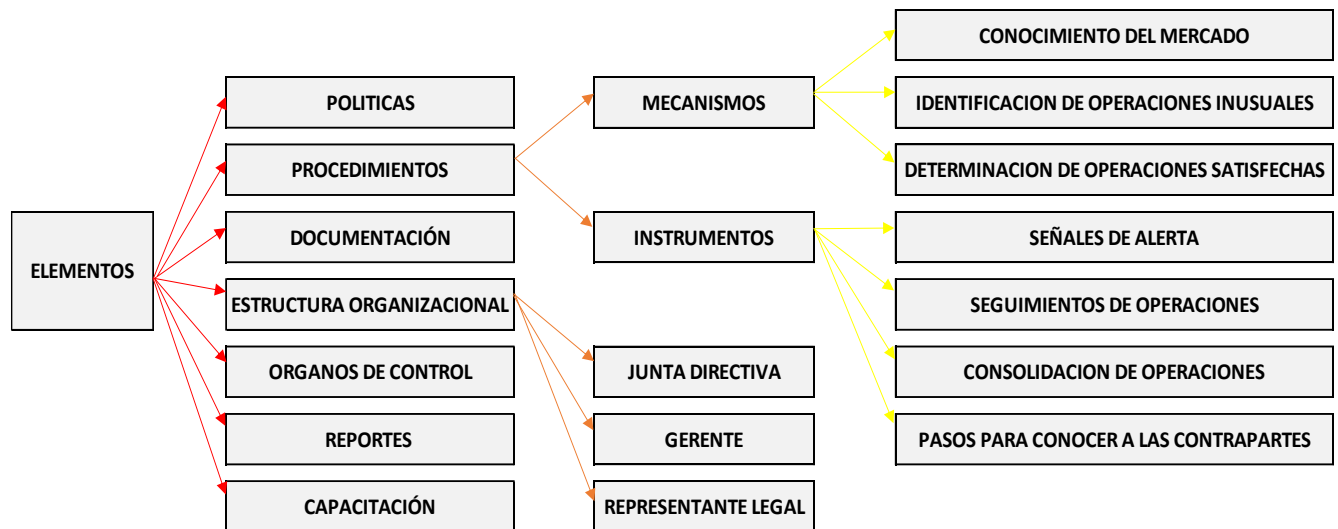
ELEMENTOS

POLITICAS

PROCEDIMIENTOS

DOCUMENTACIÓN

ESTRUCTURA ORGANIZACIONAL

ORGANOS DE CONTROL

REPORTES

CAPACITACIÓN

MECANISMOS

INSTRUMENTOS

JUNTA DIRECTIVA

GERENTE

REPRESENTANTE LEGAL

CONOCIMIENTO DEL MERCADO

IDENTIFICACION DE OPERACIONES INUSUALES

DETERMINACION DE OPERACIONES SATISFECHAS

SEÑALES DE ALERTA

SEGUIMIENTOS DE OPERACIONES

CONSOLIDACION DE OPERACIONES

PASOS PARA CONOCER A LAS CONTRAPARTES